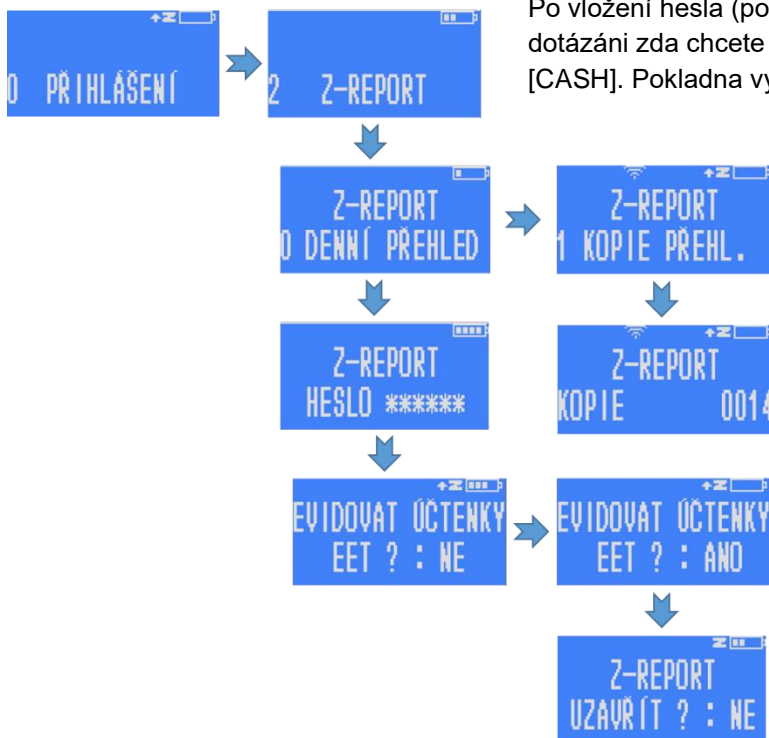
Po vložení hesla (po
dotázáni zda chcete
[CASH]. Pokladna vy

0 PŘIHLÁŠENÍ

2 Z-REPORT

Z-REPORT
0 DENNÍ PŘEHLED

Z-REPORT
1 KOPIE PŘEHL.

Z-REPORT
HESLO ******

Z-REPORT
KOPIE 001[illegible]

EVIDOVAT ÚČTENKY
EET ? : NE

EVIDOVAT ÚČTENKY
EET ? : ANO

Z-REPORT
UZAVŘÍT ? : NE